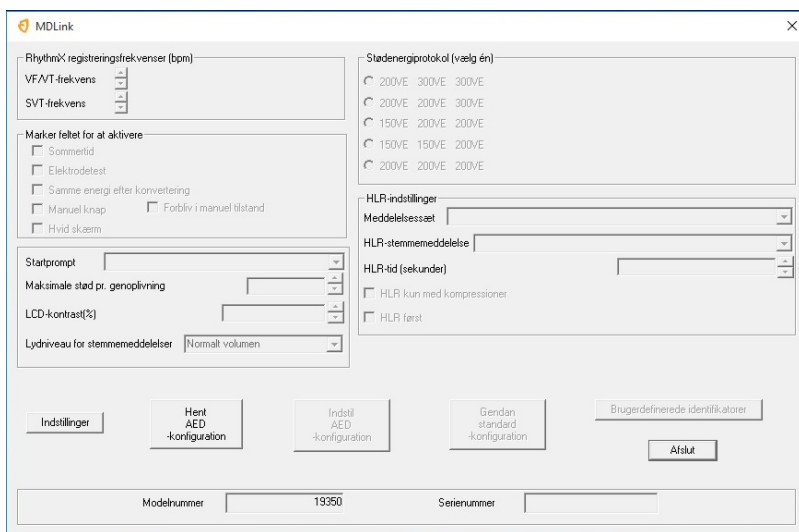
MDLink

×

RhythmX registreringsfrekvenser (bpm)

VF/VT-frekvens

SVT-frekvens

Marker feltet for at aktivere

Sommertid

Elektrodetest

Samme energi efter konvertering

Manuel knap

Forbliv i manuel tilstand

Hvid skærm

Startprompt

Maksimale stød pr. genoplivning

LCD-kontrast(%)

Lydniveau for stemmemeddelelser

Normalt volumen

Stødenergiprotokol (vælg én)

200VE 300VE 300VE

200VE 200VE 300VE

150VE 200VE 200VE

150VE 150VE 200VE

200VE 200VE 200VE

HLR-indstillinger

Meddelelsessæt

HLR-stemmemeddelelse

HLR-tid (sekunder)

HLR kun med kompressioner

HLR først

Indstillinger

Hent AED -konfiguration

Indstil AED -konfiguration

Gendan standard -konfiguration

Brugerdefinerede identifikatorer

Afslut

Modelnummer

19350

Serienummer